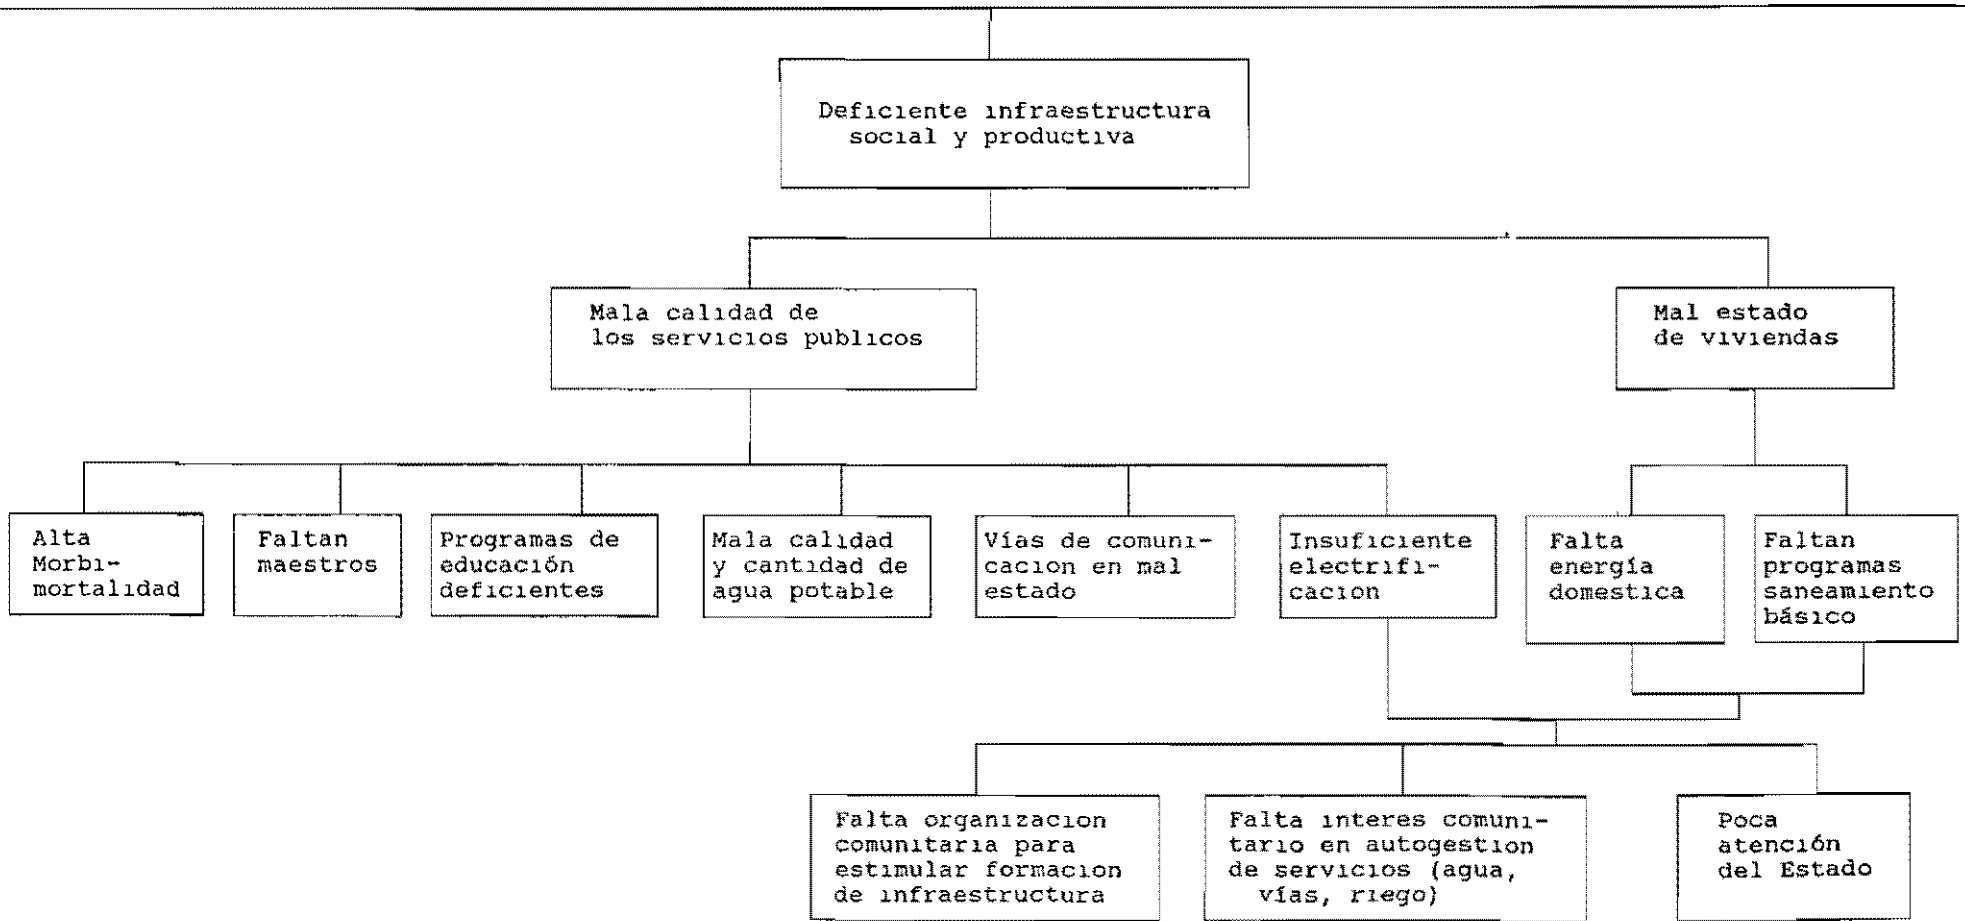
Deficiente infraestructura social y productiva

Mala calidad de los servicios publicos

Mal estado de viviendas

Alta Morbimortalidad

Faltan maestros

Programas de educación deficientes

Mala calidad y cantidad de agua potable

Vías de comunicacion en mal estado

Insuficiente electrificacion

Falta energía domestica

Faltan programas saneamiento básico

Falta organizacion comunitaria para estimular formacion de infraestructura

Falta interes comunitario en autogestion de servicios (agua, vías, riego)

Poca atención del Estado